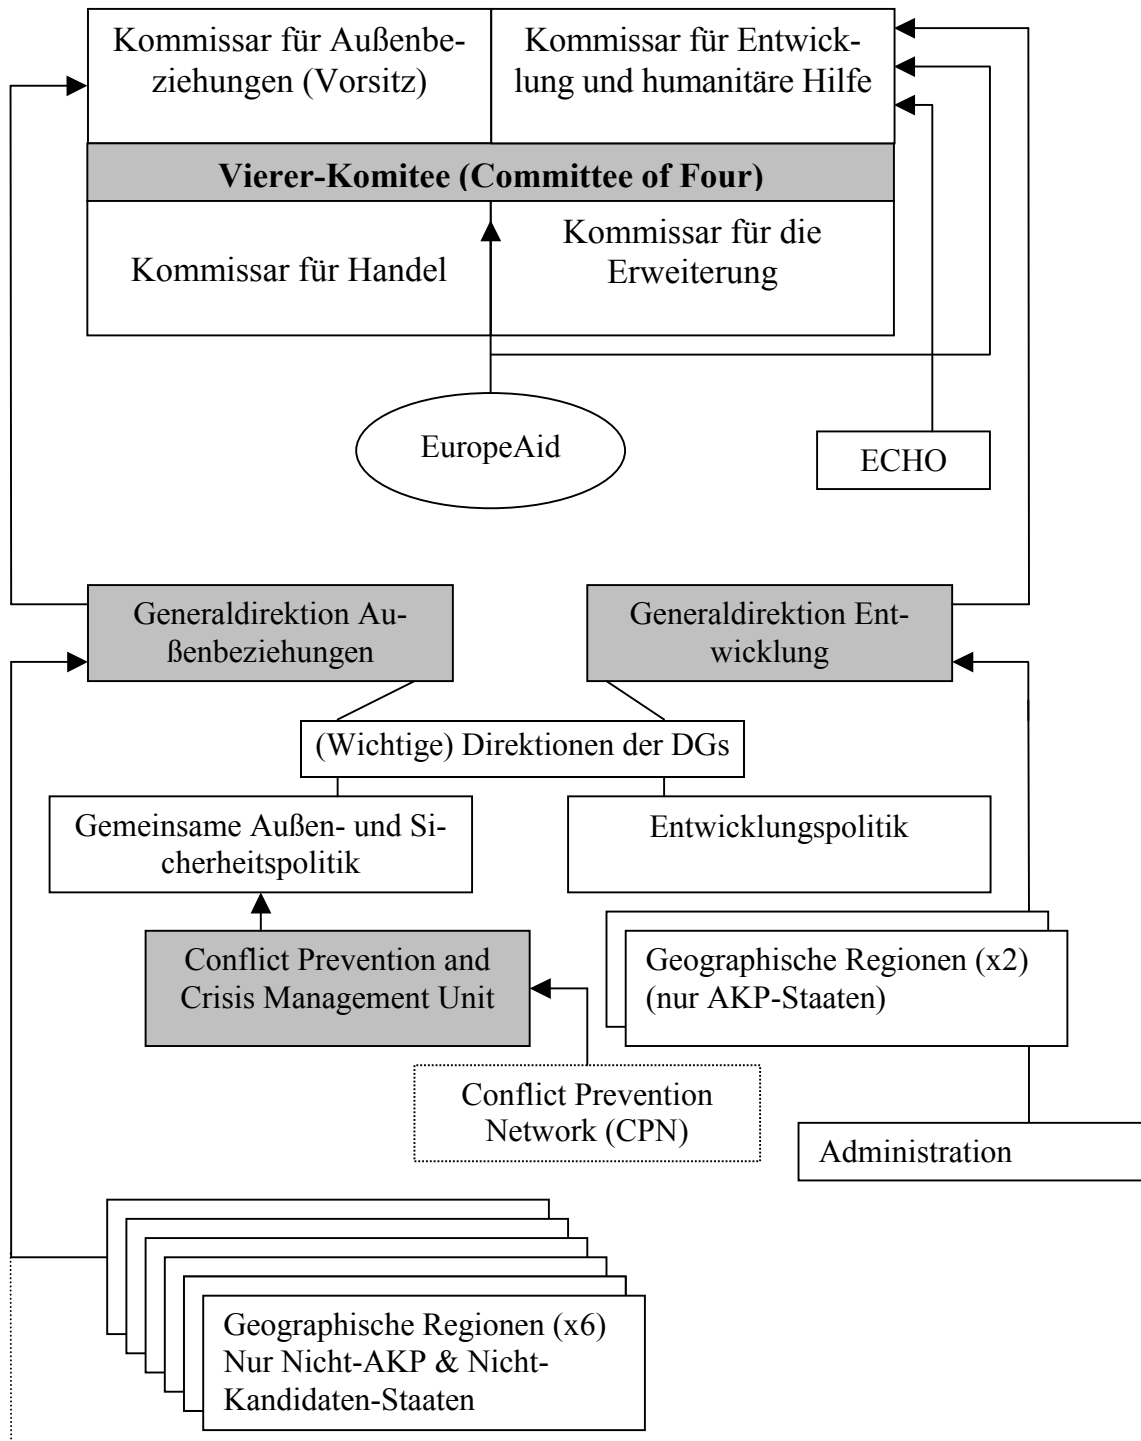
Kommissar für Außenbeziehungen (Vorsitz)

Kommissar für Entwicklung und humanitäre Hilfe

Vierer-Komitee (Committee of Four)

Kommissar für Handel

Kommissar für die Erweiterung

EuropeAid

ECHO

Generaldirektion Außenbeziehungen

Generaldirektion Entwicklung

(Wichtige) Direktionen der DGs

Gemeinsame Außen- und Sicherheitspolitik

Entwicklungspolitik

Conflict Prevention and Crisis Management Unit

Geographische Regionen (x2) (nur AKP-Staaten)

Conflict Prevention Network (CPN)

Administration

Geographische Regionen (x6) Nur Nicht-AKP & Nicht-Kandidaten-Staaten